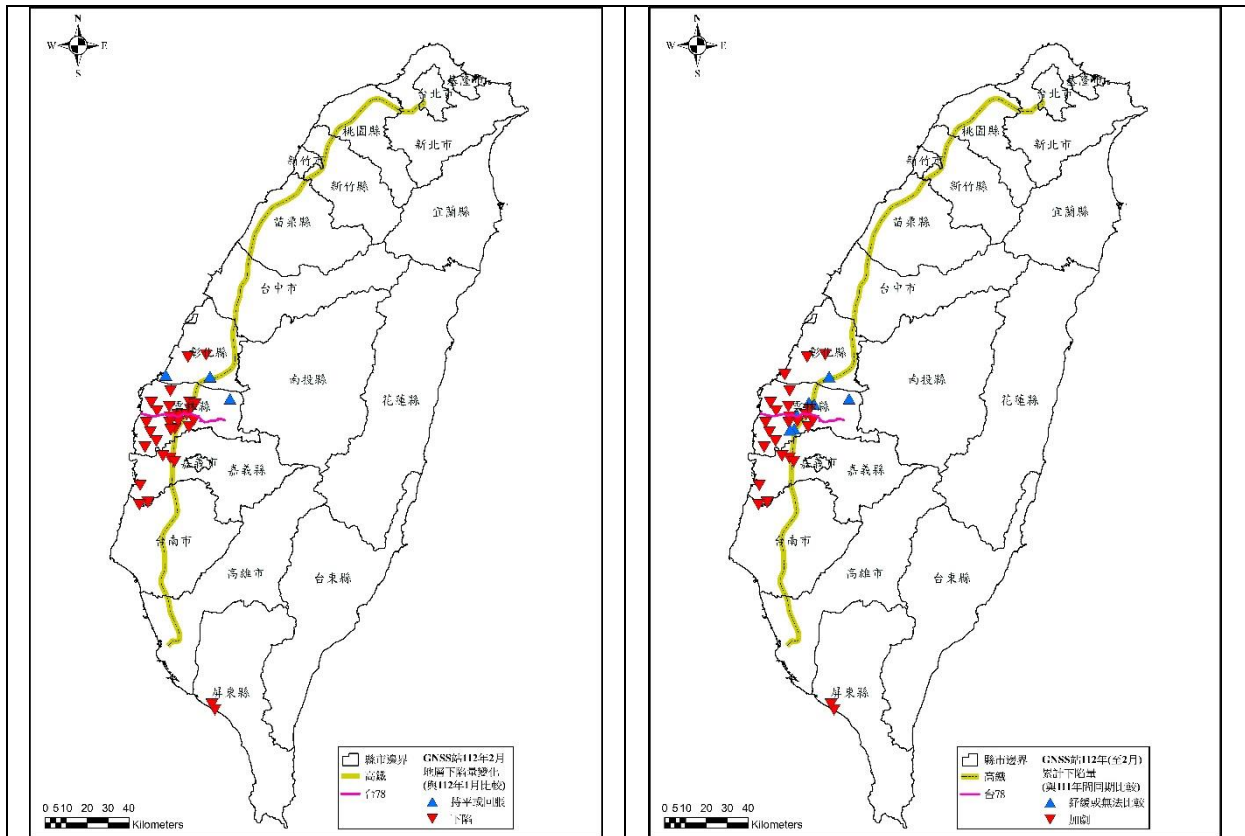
N
W E
S

基隆市
台北市
桃園縣
新北市
新竹市
新竹縣
宜蘭縣
苗栗縣
台中市
彰化縣
南投縣
花蓮縣
雲林縣
嘉義市
嘉義縣
台南市
高雄市
台東縣
屏東縣

縣市邊界
高鐵
台78
GNSS站112年2月
地層下陷量變化
(與112年1月比較)
持平或回彈
下陷

0 5 10 20 30 40
Kilometers

N
W E
S

基隆市
台北市
桃園縣
新北市
新竹市
新竹縣
宜蘭縣
苗栗縣
台中市
彰化縣
南投縣
花蓮縣
雲林縣
嘉義市
嘉義縣
台南市
高雄市
台東縣
屏東縣

縣市邊界
高鐵
台78
GNSS站112年(至2月)
累計下陷量
(與111年同期比較)
舒緩或無法比較
加劇

0 5 10 20 30 40
Kilometers